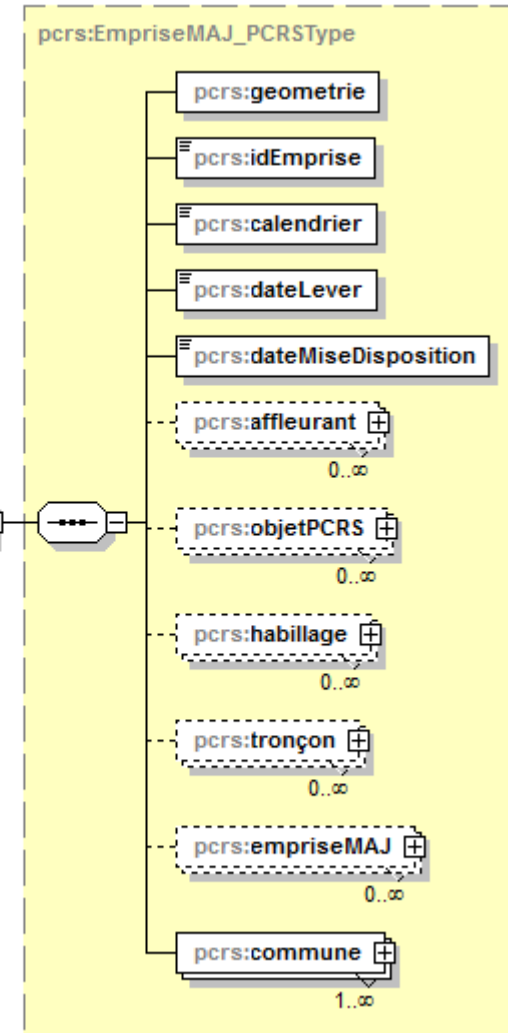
pcrs:EmpriseMAJ_PCRSType

pcrs:geometrie

pcrs:idEmprise

pcrs:calendrier

pcrs:dateLever

pcrs:dateMiseDisposition

pcrs:affleurant
0..∞

pcrs:objetPCRS
0..∞

pcrs:habillage
0..∞

pcrs:tronçon
0..∞

pcrs:empriseMAJ
0..∞

pcrs:commune
1..∞